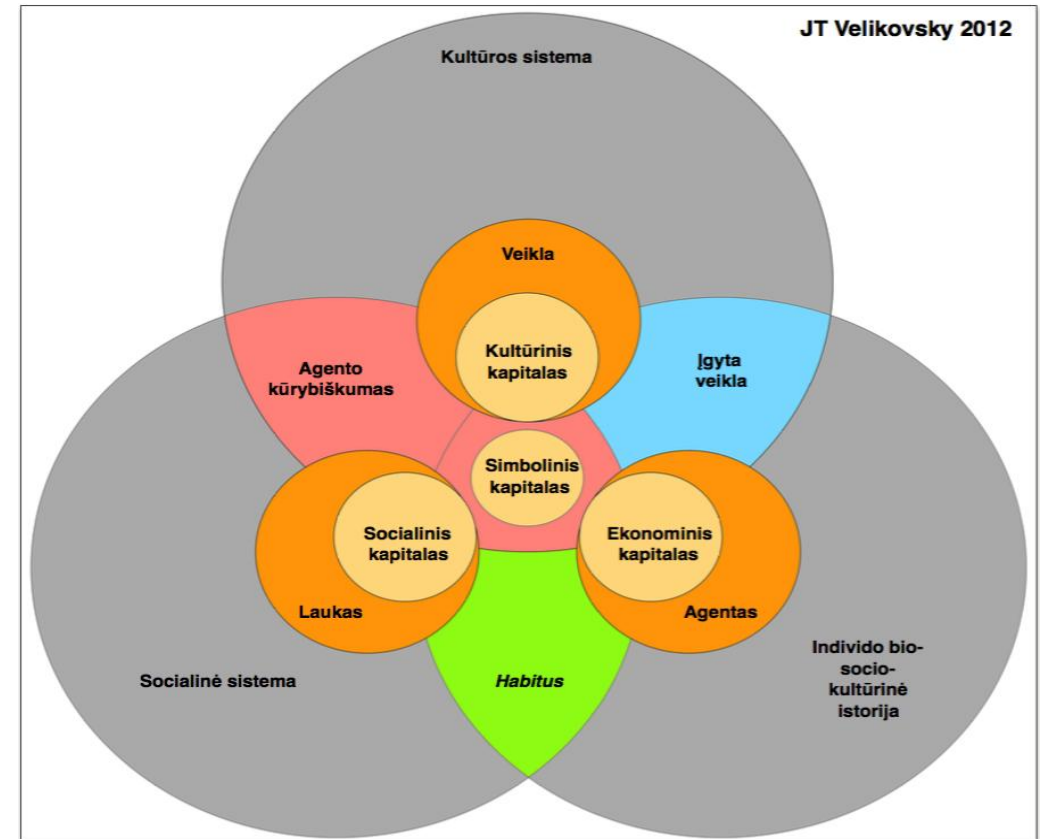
JT Velikovsky 2012

Kultūros sistema

Veikla

Kultūrinis kapitalas

Agento kūrybiškumas

Įgyta veikla

Simbolinis kapitalas

Socialinis kapitalas

Ekonominis kapitalas

Laukas

Agentas

Socialinė sistema

*Habitus*

Individo bio-socio-kultūrinė istorija